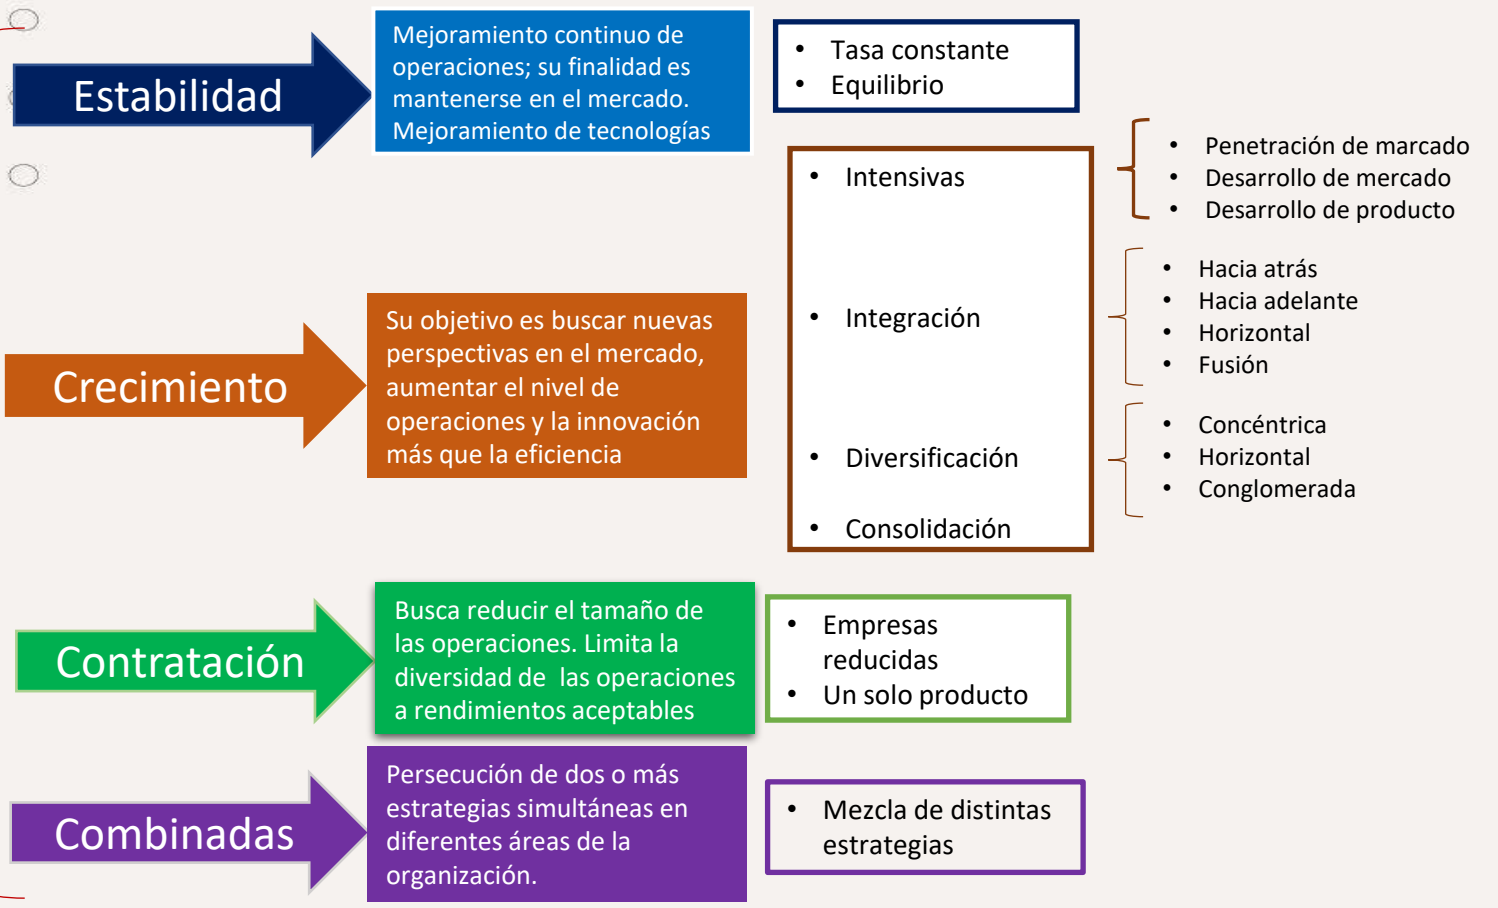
Estabilidad

Mejoramiento continuo de operaciones; su finalidad es mantenerse en el mercado. Mejoramiento de tecnologías

- Tasa constante
- Equilibrio

Crecimiento

Su objetivo es buscar nuevas perspectivas en el mercado, aumentar el nivel de operaciones y la innovación más que la eficiencia

- Intensivas
- Integración
- Diversificación
- Consolidación

- Penetración de marcado
- Desarrollo de mercado
- Desarrollo de producto

- Hacia atrás
- Hacia adelante
- Horizontal
- Fusión

- Concéntrica
- Horizontal
- Conglomerada

Contratación

Busca reducir el tamaño de las operaciones. Limita la diversidad de las operaciones a rendimientos aceptables

- Empresas reducidas
- Un solo producto

Combinadas

Persecución de dos o más estrategias simultáneas en diferentes áreas de la organización.

- Mezcla de distintas estrategias